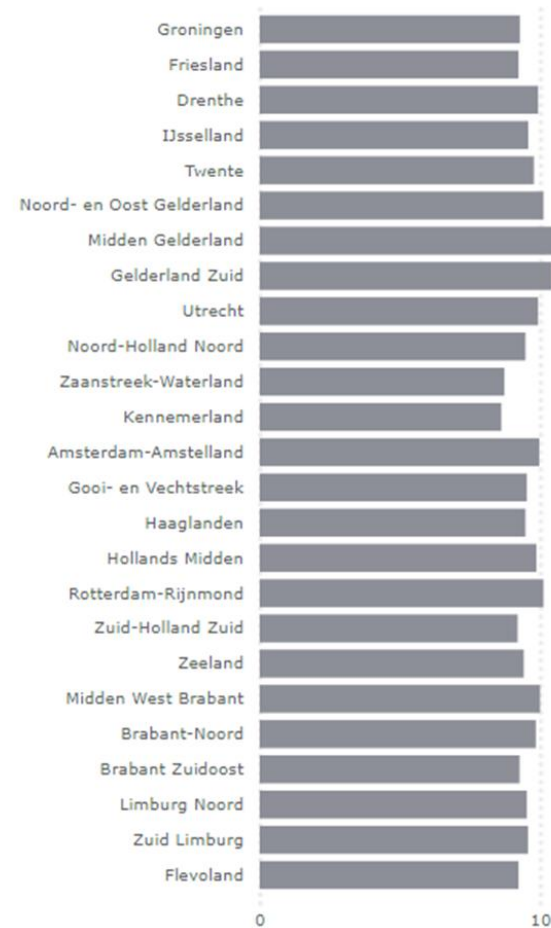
Groningen
Friesland
Drenthe
IJsselland
Twente
Noord- en Oost Gelderland
Midden Gelderland
Gelderland Zuid
Utrecht
Noord-Holland Noord
Zaanstreek-Waterland
Kennemerland
Amsterdam-Amstelland
Gooi- en Vechtstreek
Haaglanden
Hollands Midden
Rotterdam-Rijnmond
Zuid-Holland Zuid
Zeeland
Midden West Brabant
Brabant-Noord
Brabant Zuidoost
Limburg Noord
Zuid Limburg
Flevoland
0
10